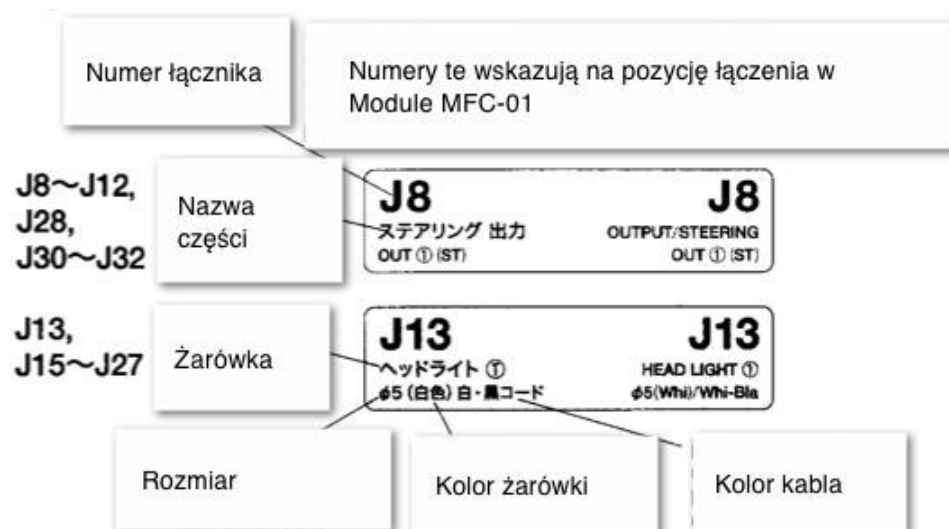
Numer łącznika

Numery te wskazują na pozycję łączenia w Module MFC-01

J8〜J12, J28, J30〜J32

Nazwa części

J8
ステアリング 出力
OUT ① (ST)

J8
OUTPUT/STEERING
OUT ① (ST)

J13, J15〜J27

Żarówka

J13
ヘッドライト ①
φ5 (白色) 白・黒コード

J13
HEAD LIGHT ①
φ5(Whi)/Whi-Bla

Rozmiar

Kolor żarówki

Kolor kabla